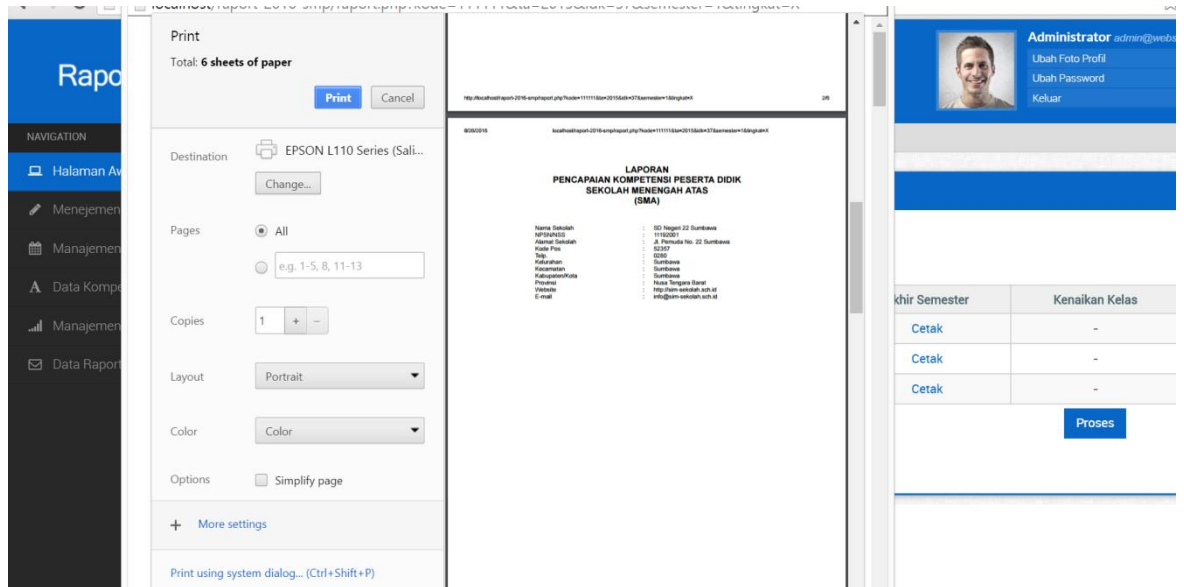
localhost/raport-2016-smp/raport.php?kode=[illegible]

Rapo

NAVIGATION

Halaman Av

Menejemen

Manajemen

A Data Kompe

Manajemen

Data Raport

Administrator admin@webs

Ubah Foto Profil

Ubah Password

Keluar

khir Semester | Kenaikan Kelas

Cetak | -

Cetak | -

Cetak | -

Proses

Print

Total: 6 sheets of paper

Print Cancel

Destination EPSON L110 Series (Sali...

Change...

Pages All

e.g. 1-5, 8, 11-13

Copies 1 + −

Layout Portrait

Color Color

Options Simplify page

+ More settings

Print using system dialog... (Ctrl+Shift+P)

http://localhost/raport-2016-smp/raport.php?kode=111111&ta=2015&idk=37&semester=1&tingkat=X 2/6

8/26/2016 localhost/raport-2016-smp/raport.php?kode=111111&ta=2015&idk=37&semester=1&tingkat=X

LAPORAN
PENCAPAIAN KOMPETENSI PESERTA DIDIK
SEKOLAH MENENGAH ATAS
(SMA)

| | | |
|---|---|---|
| Nama Sekolah | : | SD Negeri 22 Sumbawa |
| NPSN/NSS | : | 11192001 |
| Alamat Sekolah | : | Jl. Pemuda No. 22 Sumbawa |
| Kode Pos | : | 52357 |
| Telp. | : | 0280 |
| Kelurahan | : | Sumbawa |
| Kecamatan | : | Sumbawa |
| Kabupaten/Kota | : | Sumbawa |
| Provinsi | : | Nusa Tenggara Barat |
| Website | : | http://sim-sekolah.sch.id |
| E-mail | : | info@sim-sekolah.sch.id |